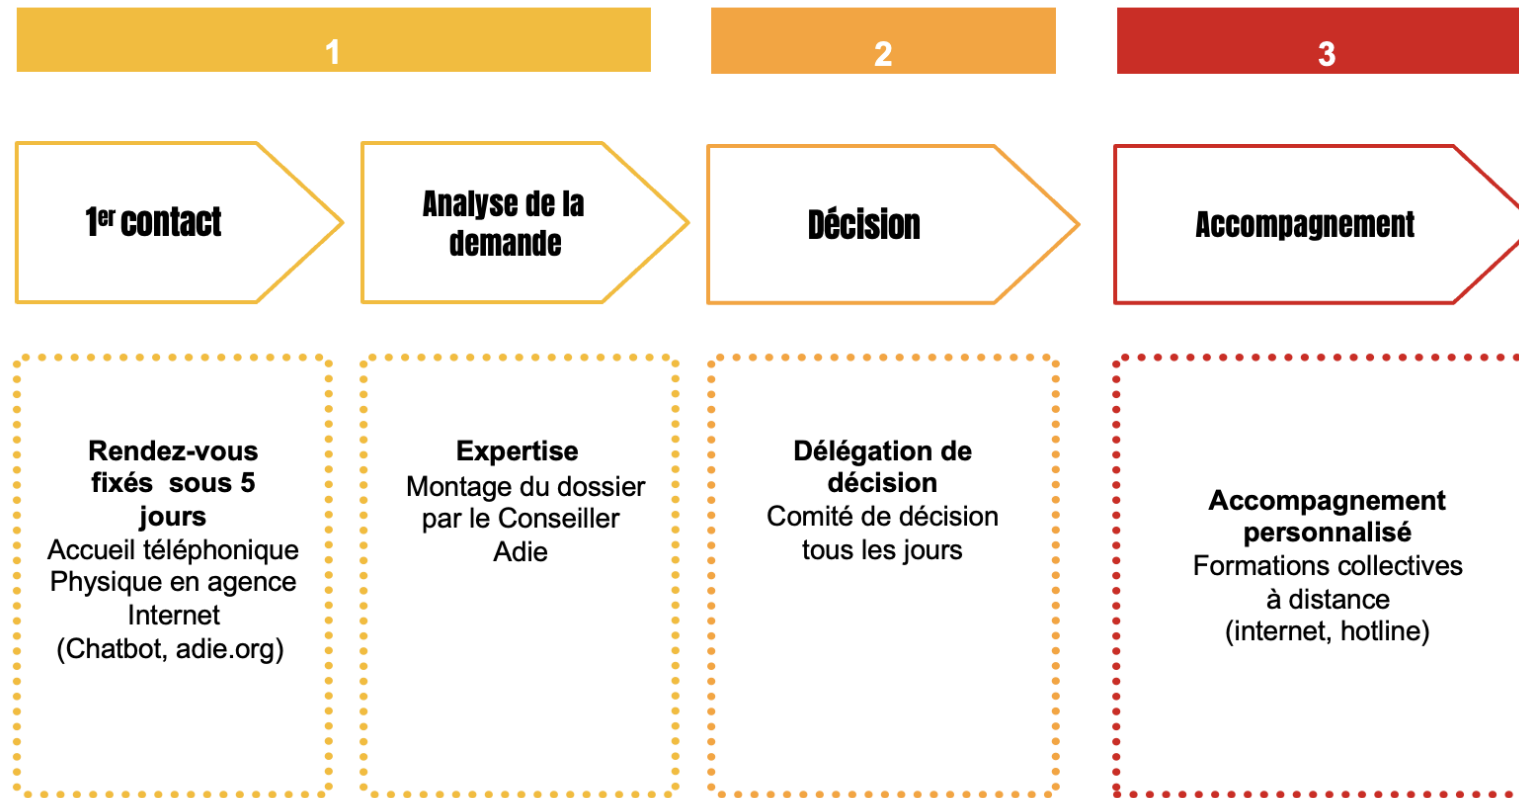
1

1$^{er}$ contact

Analyse de la demande

Rendez-vous fixés sous 5 jours
Accueil téléphonique
Physique en agence
Internet
(Chatbot, adie.org)

Expertise
Montage du dossier par le Conseiller Adie

2

Décision

Délégation de décision
Comité de décision tous les jours

3

Accompagnement

Accompagnement personnalisé
Formations collectives à distance
(internet, hotline)